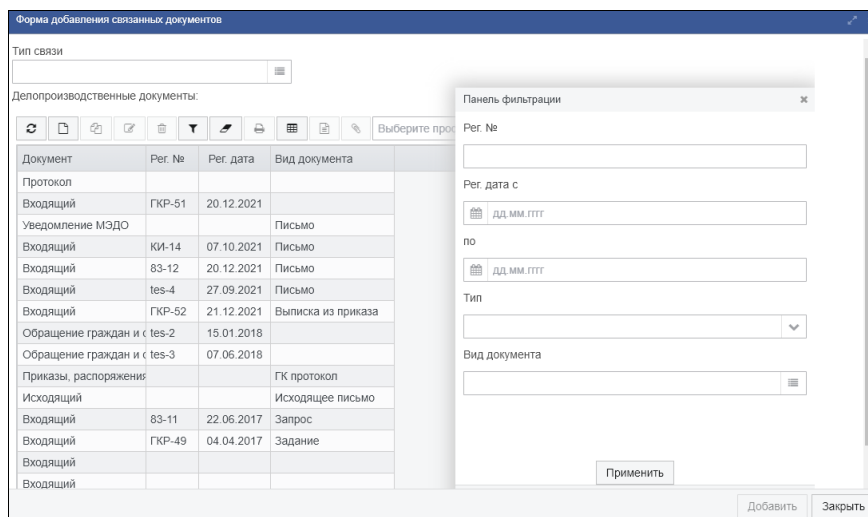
Форма добавления связанных документов

Тип связи

Делопроизводственные документы:

Выберите проc

| Документ | Рег. № | Рег. дата | Вид документа |
|---|---|---|---|
| Протокол | | | |
| Входящий | ГКР-51 | 20.12.2021 | |
| Уведомление МЭДО | | | Письмо |
| Входящий | КИ-14 | 07.10.2021 | Письмо |
| Входящий | 83-12 | 20.12.2021 | Письмо |
| Входящий | tes-4 | 27.09.2021 | Письмо |
| Входящий | ГКР-52 | 21.12.2021 | Выписка из приказа |
| Обращение граждан и ( | tes-2 | 15.01.2018 | |
| Обращение граждан и ( | tes-3 | 07.06.2018 | |
| Приказы, распоряжения | | | ГК протокол |
| Исходящий | | | Исходящее письмо |
| Входящий | 83-11 | 22.06.2017 | Запрос |
| Входящий | ГКР-49 | 04.04.2017 | Задание |
| Входящий | | | |
| Входящий | | | |

Панель фильтрации

Рег. №

Рег. дата с

дд.мм.гггг

по

дд.мм.гггг

Тип

Вид документа

Применить

Добавить

Закрыть